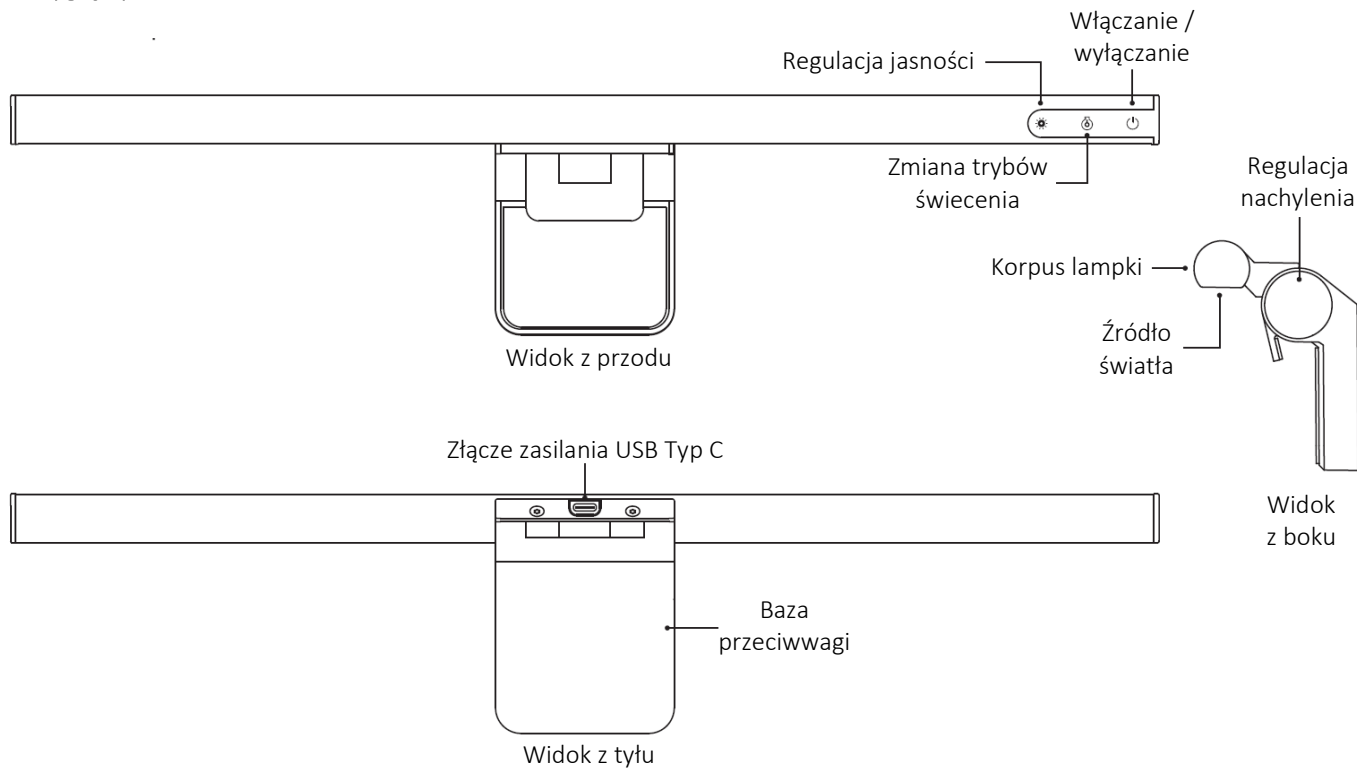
Włączanie / wyłączanie

Regulacja jasności

Zmiana trybów świecenia

Regulacja nachylenia

Korpus lampki

Źródło światła

Widok z przodu

Złącze zasilania USB Typ C

Widok z boku

Baza przeciwwagi

Widok z tyłu